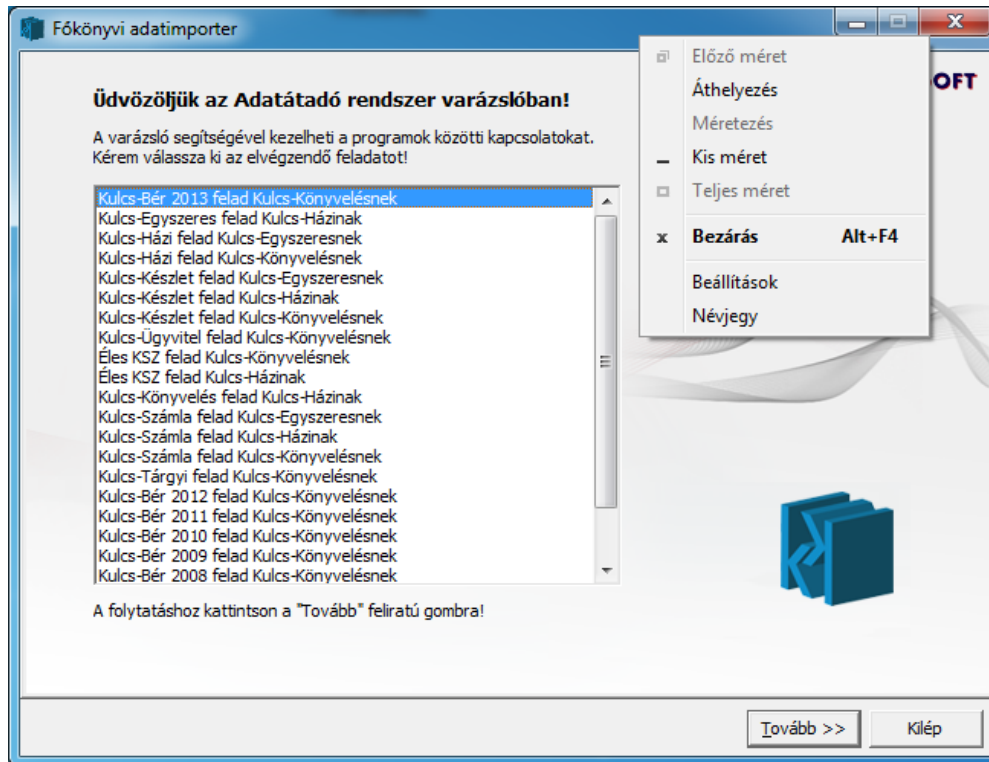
Főkönyvi adatimporter

Előző méret
Áthelyezés
Méretezés
Kis méret
Teljes méret
Bezárás Alt+F4
Beállítások
Névjegy

OFT

Üdvözöljük az Adatátadó rendszer varázslóban!

A varázsló segítségével kezelheti a programok közötti kapcsolatokat.
Kérem válassza ki az elvégzendő feladatot!

Kulcs-Bér 2013 felad Kulcs-Könyvelésnek
Kulcs-Egyszeres felad Kulcs-Házinak
Kulcs-Házi felad Kulcs-Egyszeresnek
Kulcs-Házi felad Kulcs-Könyvelésnek
Kulcs-Készlet felad Kulcs-Egyszeresnek
Kulcs-Készlet felad Kulcs-Házinak
Kulcs-Készlet felad Kulcs-Könyvelésnek
Kulcs-Ügyvitel felad Kulcs-Könyvelésnek
Éles KSZ felad Kulcs-Könyvelésnek
Éles KSZ felad Kulcs-Házinak
Kulcs-Könyvelés felad Kulcs-Házinak
Kulcs-Számla felad Kulcs-Egyszeresnek
Kulcs-Számla felad Kulcs-Házinak
Kulcs-Számla felad Kulcs-Könyvelésnek
Kulcs-Tárgyi felad Kulcs-Könyvelésnek
Kulcs-Bér 2012 felad Kulcs-Könyvelésnek
Kulcs-Bér 2011 felad Kulcs-Könyvelésnek
Kulcs-Bér 2010 felad Kulcs-Könyvelésnek
Kulcs-Bér 2009 felad Kulcs-Könyvelésnek
Kulcs-Bér 2008 felad Kulcs-Könyvelésnek

A folytatáshoz kattintson a "Tovább" feliratú gombra!

Tovább >>
Kilép